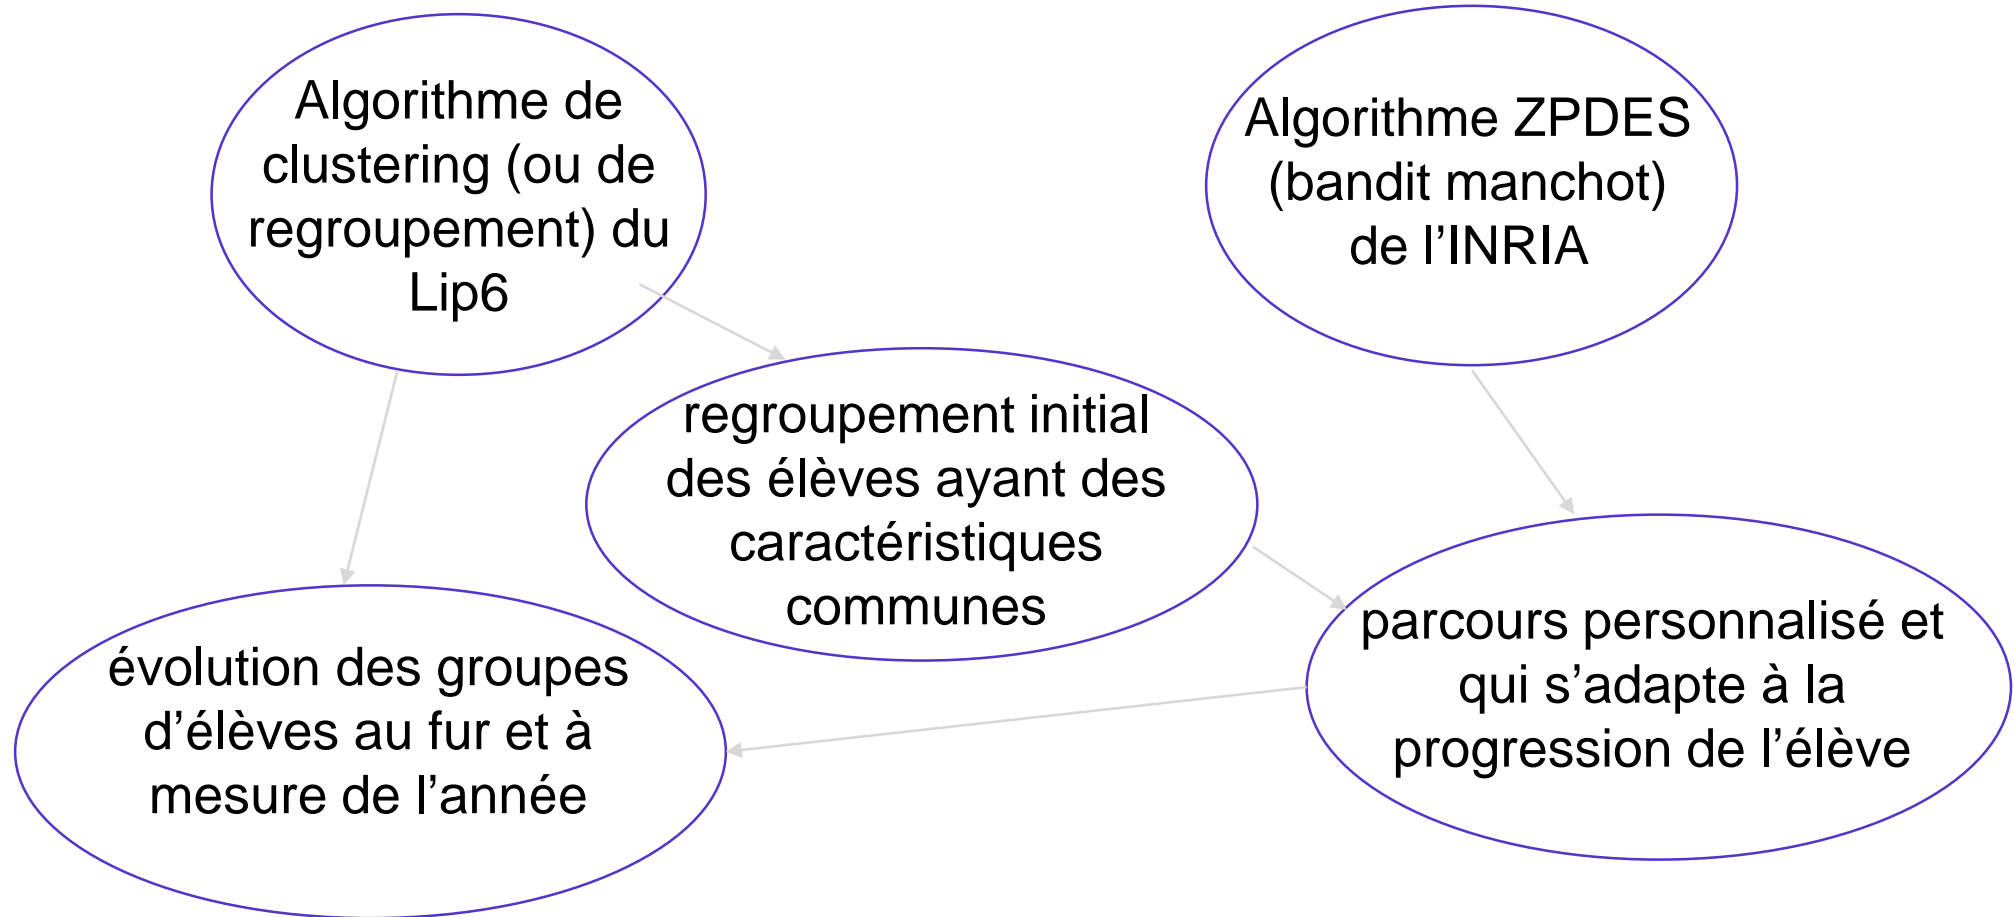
Algorithme de clustering (ou de regroupement) du Lip6

Algorithme ZPDES (bandit manchot) de l’INRIA

regroupement initial des élèves ayant des caractéristiques communes

parcours personnalisé et qui s’adapte à la progression de l’élève

évolution des groupes d’élèves au fur et à mesure de l’année